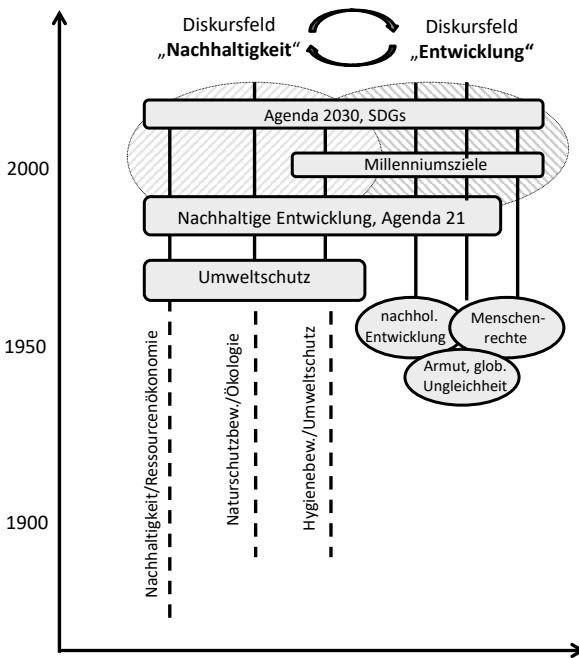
Diskursfeld „**Nachhaltigkeit**“

Diskursfeld „**Entwicklung**“

Agenda 2030, SDGs

2000

Millenniumsziele

Nachhaltige Entwicklung, Agenda 21

Umweltschutz

1950

nachhol. Entwicklung

Menschenrechte

Armut, glob. Ungleichheit

1900

Nachhaltigkeit/Ressourcenökonomie

Naturschutzbew./Ökologie

Hygienebew./Umweltschutz